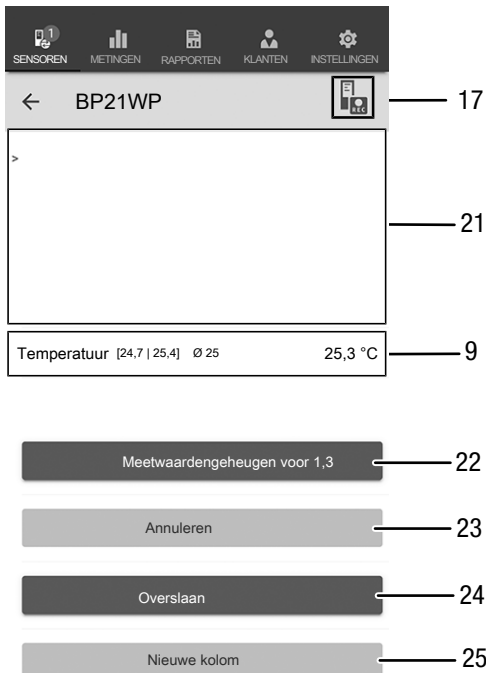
1
SENSOREN METINGEN RAPPORTEN KLANTEN INSTELLINGEN

← BP21WP

REC

17

>

21

Temperatuur [24,7 | 25,4] Ø 25 25,3 °C

9

Meetwaardengeheugen voor 1,3

22

Annuleren

23

Overslaan

24

Nieuwe kolom

25